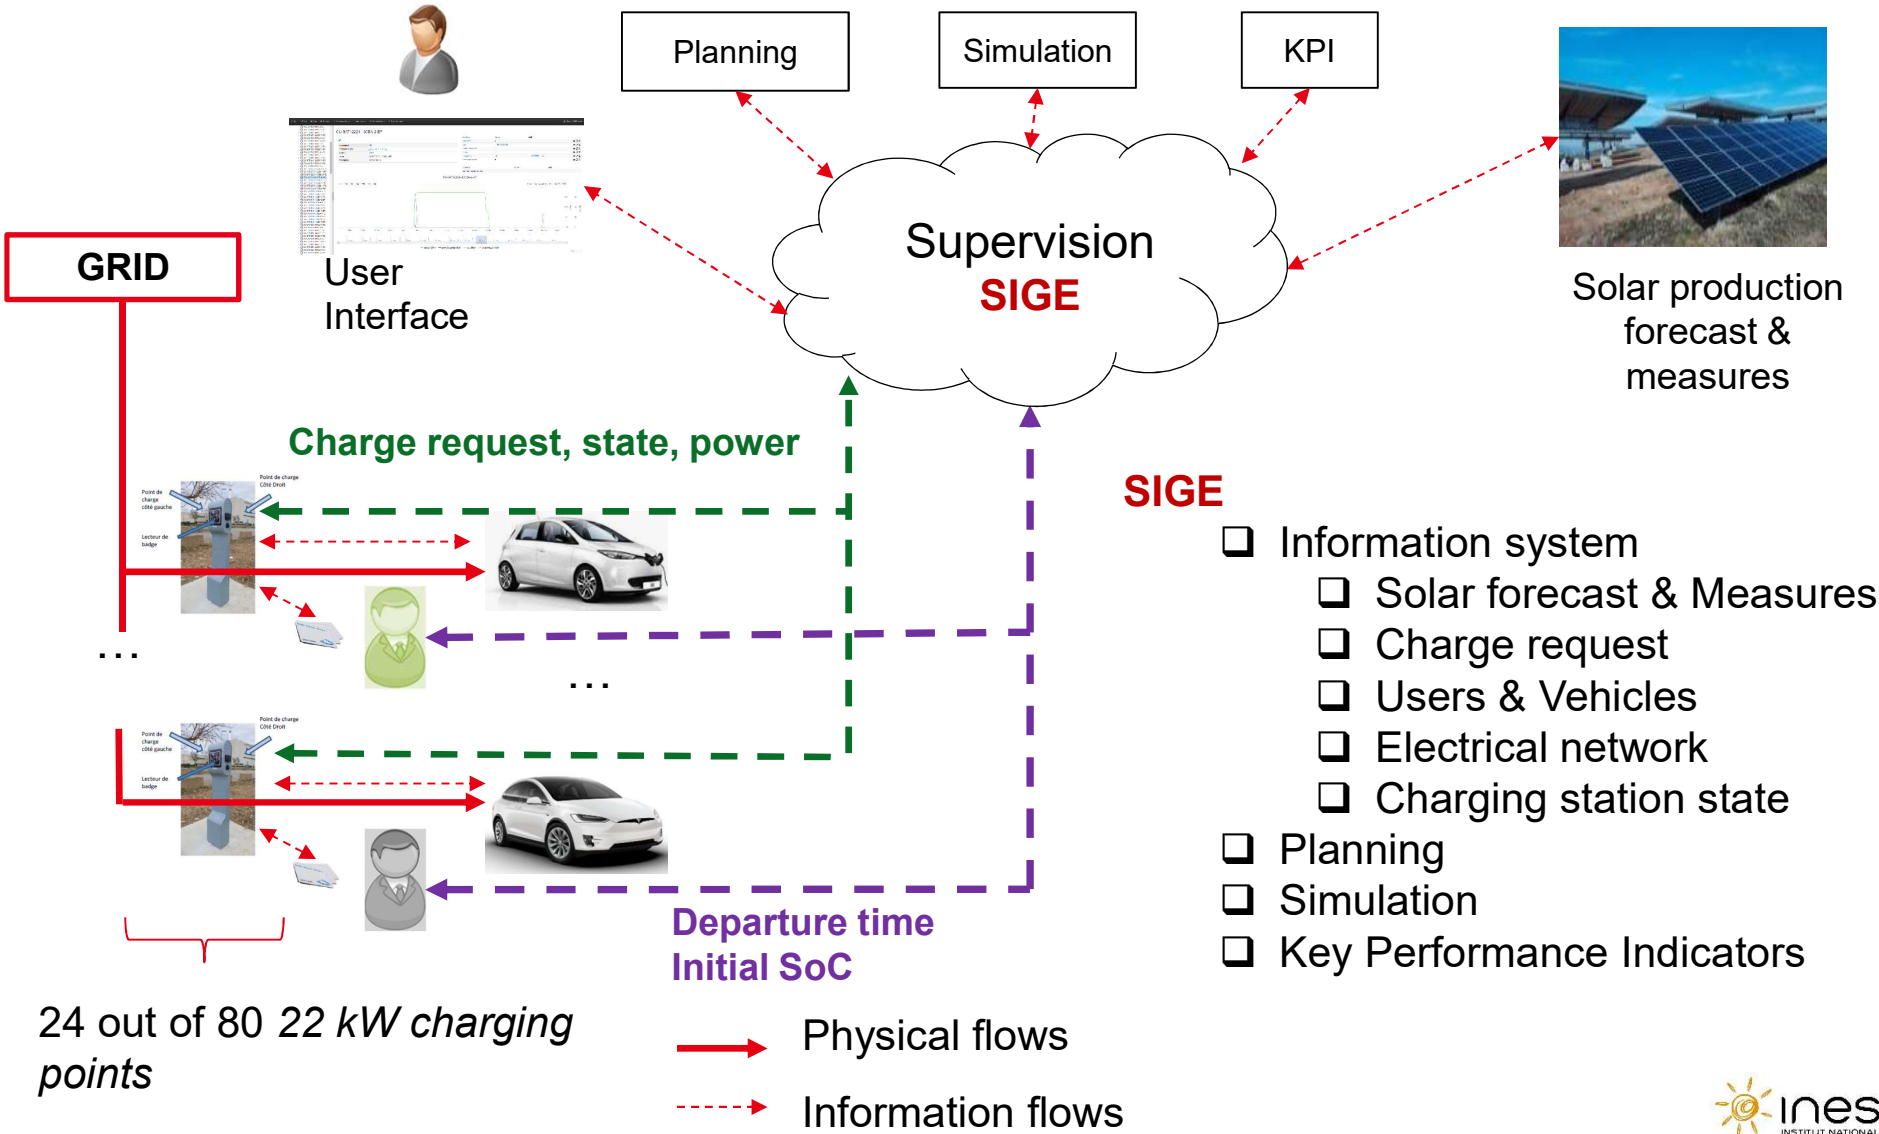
Planning

Simulation

KPI

GRID

User Interface

Supervision
SIGE

Solar production forecast & measures

Charge request, state, power

Point de charge côté gauche

Point de charge Côté Droit

Lecteur de badge

...

...

Point de charge côté gauche

Point de charge Côté Droit

Lecteur de badge

SIGE
❑ Information system
❑ Solar forecast & Measures
❑ Charge request
❑ Users & Vehicles
❑ Electrical network
❑ Charging station state
❑ Planning
❑ Simulation
❑ Key Performance Indicators

Departure time
Initial SoC

24 out of 80 22 kW charging points

Physical flows

Information flows

ines
INSTITUT NATIONAL